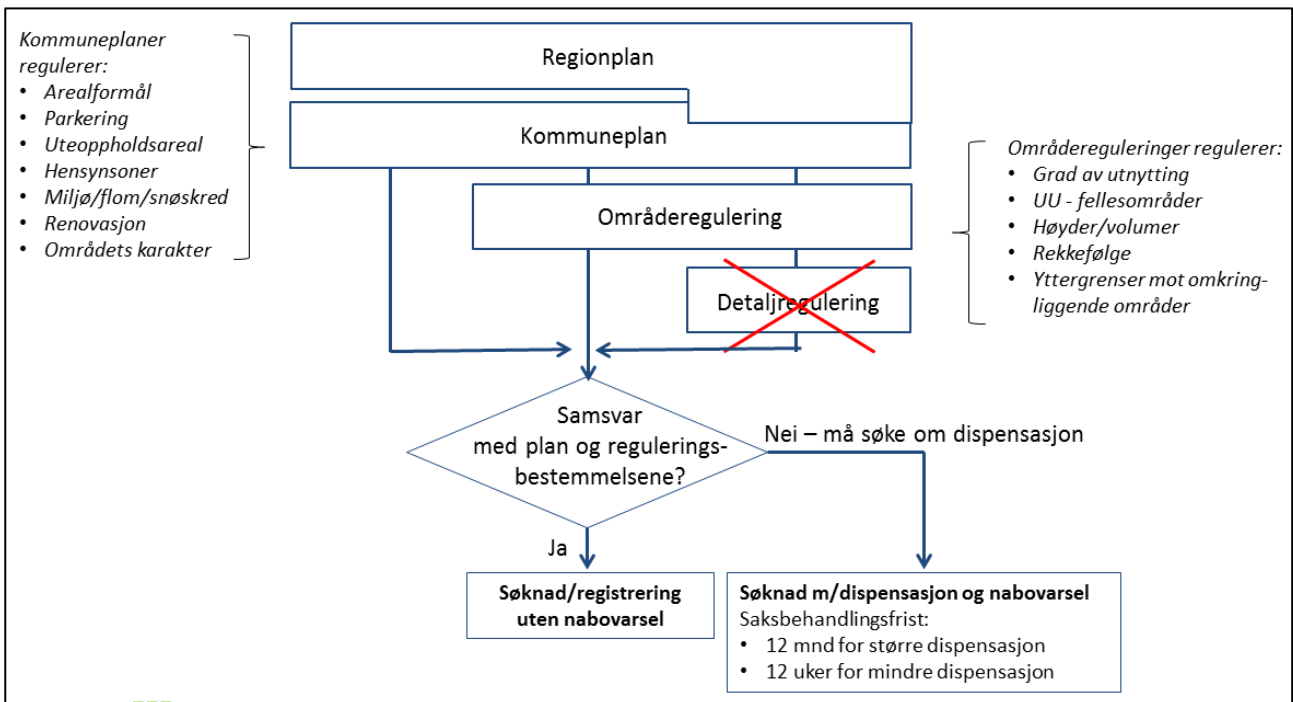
Kommuneplaner regulerer:
- Arealformål
- Parkering
- Uteoppholdsareal
- Hensynsoner
- Miljø/flom/snøskred
- Renovasjon
- Områdets karakter

Regionplan

Kommuneplan

Områderegulering

Detaljregulering

Områdereguleringer regulerer:
- Grad av utnytting
- UU - fellesområder
- Høyder/volumer
- Rekkefølge
- Yttergrenser mot omkringliggende områder

Samsvar med plan og reguleringsbestemmelsene?

Nei – må søke om dispensasjon

Ja

**Søknad/registrering uten nabovarsel**

**Søknad m/dispensasjon og nabovarsel**
Saksbehandlingsfrist:
- 12 mnd for større dispensasjon
- 12 uker for mindre dispensasjon